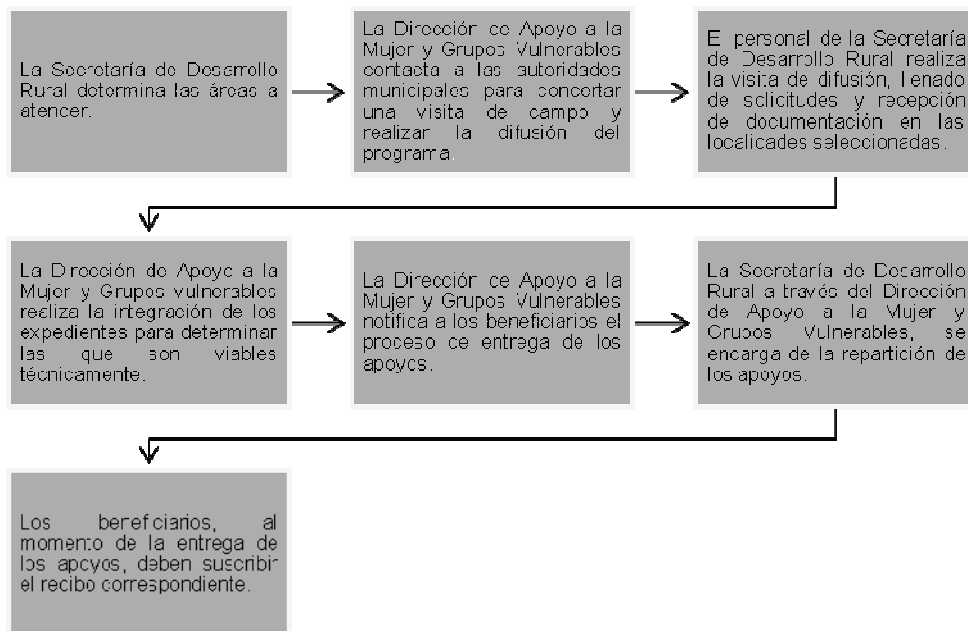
La Secretaría de Desarrollo Rural determina las áreas a atender.

La Dirección de Apoyo a la Mujer y Grupos Vulnerables contacta a las autoridades municipales para concertar una visita de campo y realizar la difusión del programa.

El personal de la Secretaría de Desarrollo Rural realiza la visita de difusión, llenado de solicitudes y recepción de documentación en las localidades seleccionadas.

La Dirección de Apoyo a la Mujer y Grupos vulnerables realiza la integración de los expedientes para determinar las que son viables técnicamente.

La Dirección de Apoyo a la Mujer y Grupos Vulnerables notifica a los beneficiarios el proceso de entrega de los apoyos.

La Secretaría de Desarrollo Rural a través del Dirección de Apoyo a la Mujer y Grupos Vulnerables, se encarga de la repartición de los apoyos.

Los beneficiarios, al momento de la entrega de los apoyos, deben suscribir el recibo correspondiente.